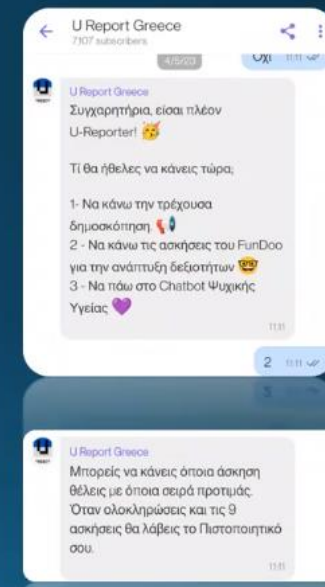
U Report Greece
7107 subscribers

4/5/20

Όχι 11:11

U Report Greece
Συγχαρητήρια, είσαι πλέον U-Reporter! 🥳

Τί θα ήθελες να κάνεις τώρα;

1- Να κάνω την τρέχουσα δημοσκόπηση. 📢
2 - Να κάνω τις ασκήσεις του FunDoo για την ανάπτυξη δεξιοτήτων 🤓
3 - Να πάω στο Chatbot Ψυχικής Υγείας 💜
11:11

2 11:11

U Report Greece
Μπορείς να κάνεις όποια άσκηση θέλεις με όποια σειρά προτιμάς. Όταν ολοκληρώσεις και τις 9 ασκήσεις θα λάβεις το Πιστοποιητικό σου.
11:11